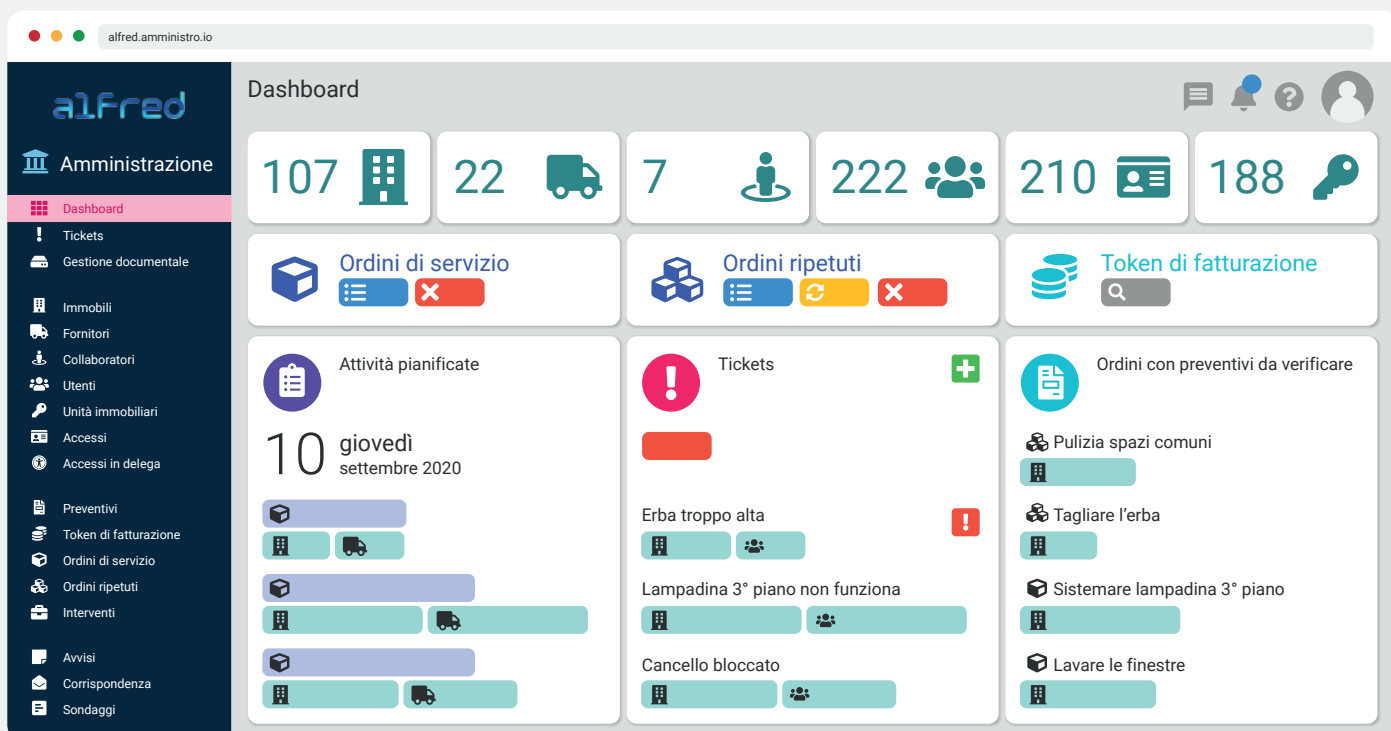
alfred.amministro.io

alfred

Amministrazione

Dashboard
Tickets
Gestione documentale

Immobili
Fornitori
Collaboratori
Utenti
Unità immobiliari
Accessi
Accessi in delega

Preventivi
Token di fatturazione
Ordini di servizio
Ordini ripetuti
Interventi

Avvisi
Corrispondenza
Sondaggi

Dashboard

107

22

7

222

210

188

Ordini di servizio

Ordini ripetuti

Token di fatturazione

Attività pianificate

10 giovedì
settembre 2020

Tickets

Erba troppo alta

Lampadina 3° piano non funziona

Cancello bloccato

Ordini con preventivi da verificare

Pulizia spazi comuni

Tagliare l'erba

Sistemare lampadina 3° piano

Lavare le finestre